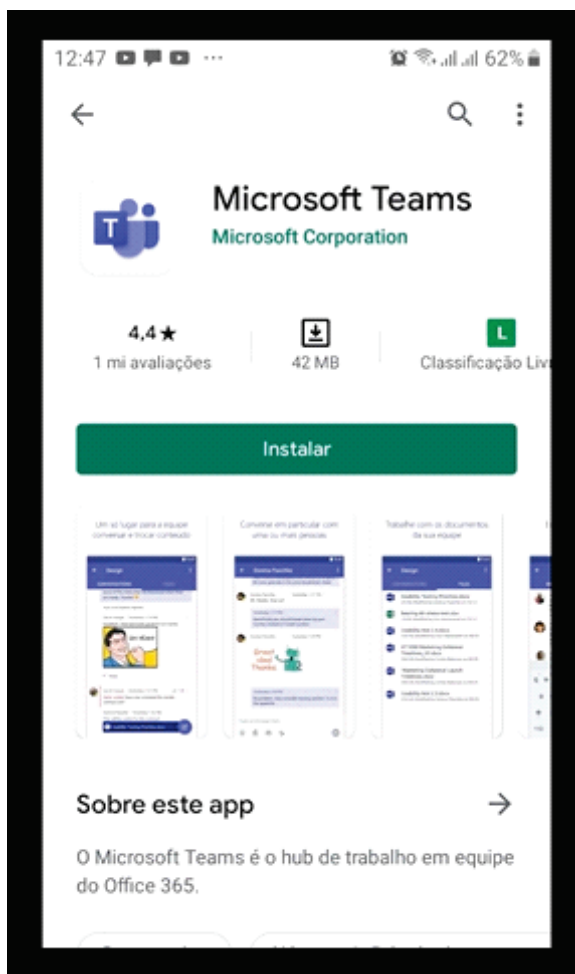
12:47 ··· 62%

Microsoft Teams
Microsoft Corporation

4,4★
1 mi avaliações

42 MB

L
Classificação Liv

Instalar

Um só lugar para a equipe conversar e trocar conteúdo

Converse em particular com uma ou mais pessoas

Trabalhe com os documentos da sua equipe

Sobre este app

O Microsoft Teams é o hub de trabalho em equipe do Office 365.